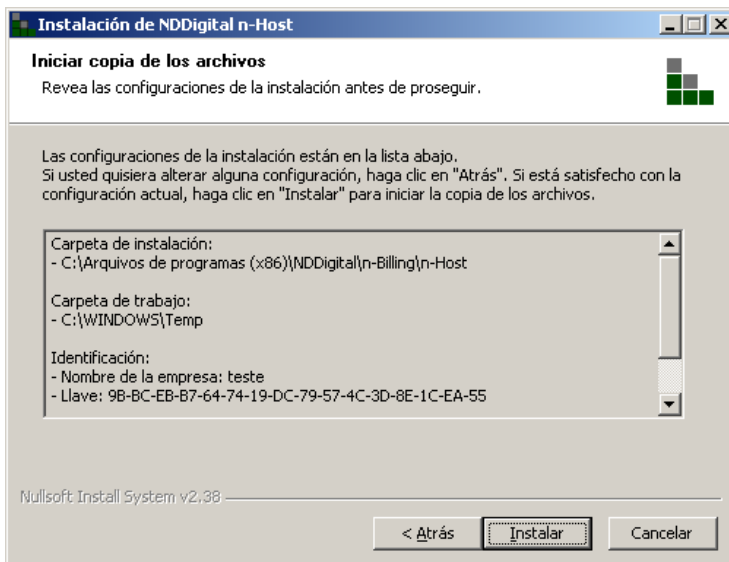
Instalación de NDDigital n-Host

Iniciar copia de los archivos

Revea las configuraciones de la instalación antes de proseguir.

Las configuraciones de la instalación están en la lista abajo.
Si usted quisiera alterar alguna configuración, haga clic en "Atrás". Si está satisfecho con la configuración actual, haga clic en "Instalar" para iniciar la copia de los archivos.

Carpeta de instalación:
- C:\Arquivos de programas (x86)\NDDigital\n-Billing\n-Host

Carpeta de trabajo:
- C:\WINDOWS\Temp

Identificación:
- Nombre de la empresa: teste
- Llave: 9B-BC-EB-B7-64-74-19-DC-79-57-4C-3D-8E-1C-EA-55

Nullsoft Install System v2.38

< Atrás

Instalar

Cancelar